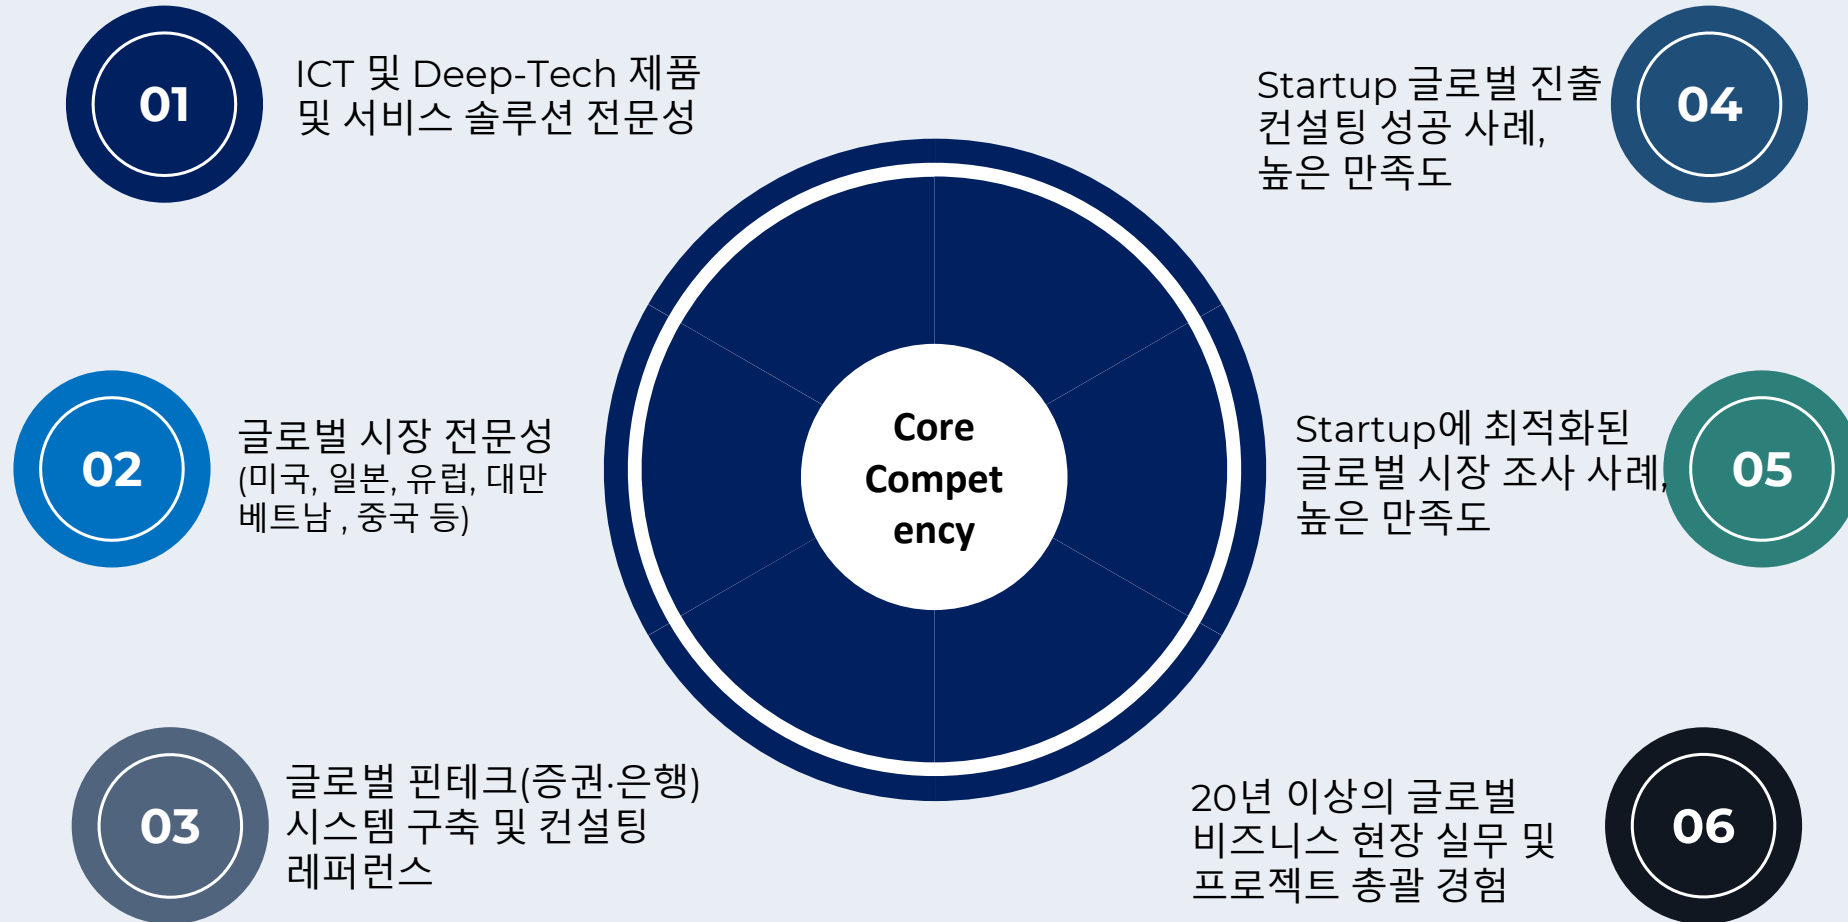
01

ICT 및 Deep-Tech 제품 및 서비스 솔루션 전문성

Startup 글로벌 진출 컨설팅 성공 사례, 높은 만족도

04

Core Competency

02

글로벌 시장 전문성
(미국, 일본, 유럽, 대만 베트남 , 중국 등)

Startup에 최적화된 글로벌 시장 조사 사례, 높은 만족도

05

03

글로벌 핀테크(증권·은행) 시스템 구축 및 컨설팅 레퍼런스

20년 이상의 글로벌 비즈니스 현장 실무 및 프로젝트 총괄 경험

06